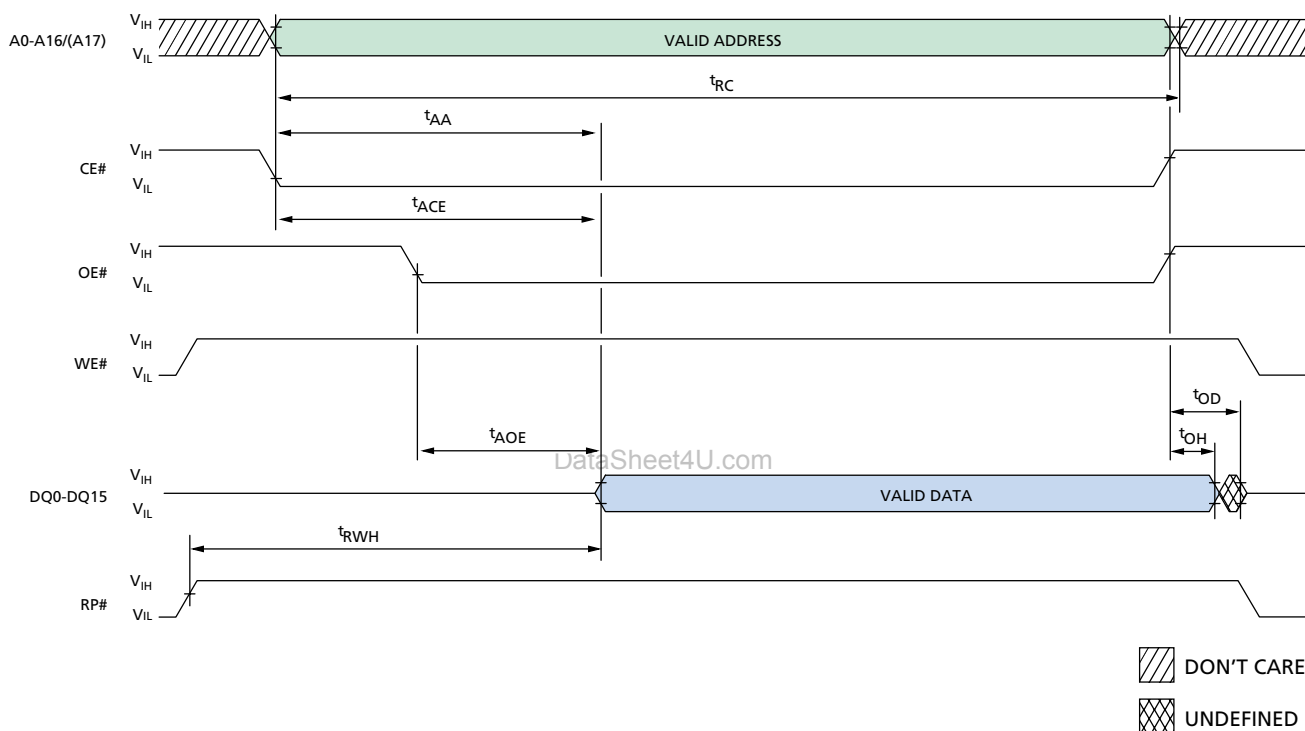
A0-A16/(A17) $V_{IH}$ $V_{IL}$ VALID ADDRESS

$t_{RC}$

$t_{AA}$

CE# $V_{IH}$ $V_{IL}$

$t_{ACE}$

OE# $V_{IH}$ $V_{IL}$

WE# $V_{IH}$ $V_{IL}$

$t_{OD}$

$t_{AOE}$

$t_{OH}$

DataSheet4U.com

DQ0-DQ15 $V_{IH}$ $V_{IL}$ VALID DATA

$t_{RWH}$

RP# $V_{IH}$ $V_{IL}$

DON'T CARE

UNDEFINED